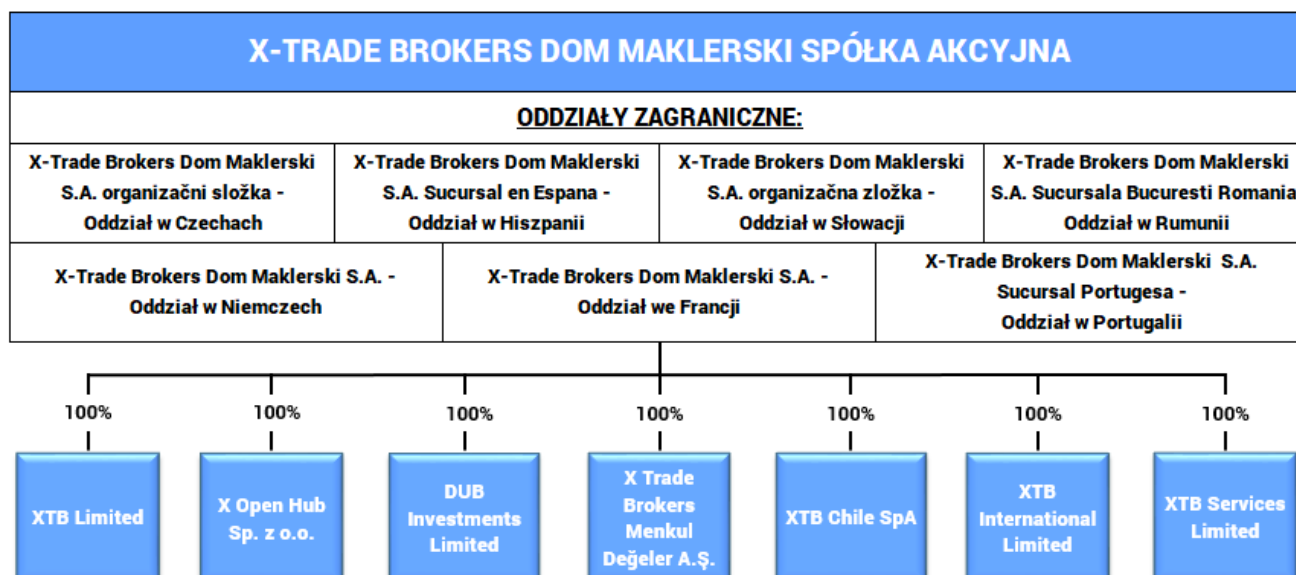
X-TRADE BROKERS DOM MAKLERSKI SPÓŁKA AKCYJNA

ODDZIAŁY ZAGRANICZNE:

| X-Trade Brokers Dom Maklerski S.A. organizační složka - Oddział w Czechach | X-Trade Brokers Dom Maklerski S.A. Sucursal en Espana - Oddział w Hiszpanii | X-Trade Brokers Dom Maklerski S.A. organizačna zložka - Oddział w Słowacji | X-Trade Brokers Dom Maklerski S.A. Sucursala Bucuresti Romania - Oddział w Rumunii |
|---|---|---|---|

| X-Trade Brokers Dom Maklerski S.A. - Oddział w Niemczech | X-Trade Brokers Dom Maklerski S.A. - Oddział we Francji | X-Trade Brokers Dom Maklerski S.A. Sucursal Portugesa - Oddział w Portugalii |
|---|---|---|

100%
XTB Limited

100%
X Open Hub Sp. z o.o.

100%
DUB Investments Limited

100%
X Trade Brokers Menkul Değeler A.Ş.

100%
XTB Chile SpA

100%
XTB International Limited

100%
XTB Services Limited